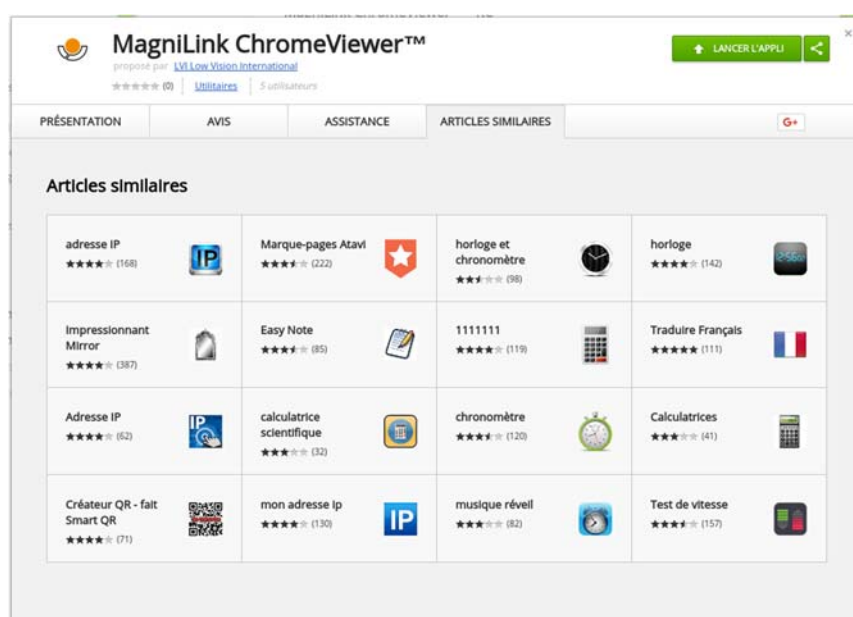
MagniLink ChromeViewer™

proposé par LVI Low Vision International

★★★★★ (0) | Utilitaires | 5 utilisateurs

LANCER L'APPLI

×

PRÉSENTATION | AVIS | ASSISTANCE | ARTICLES SIMILAIRES | G+

Articles similaires

| | | | |
|---|---|---|---|
| adresse IP ★★★★★ (168) | Marque-pages Atavi ★★★★★ (222) | horloge et chronomètre ★★★★★ (98) | horloge ★★★★★ (142) |
| Impressionnant Mirror ★★★★★ (387) | Easy Note ★★★★★ (85) | 1111111 ★★★★★ (119) | Traduire Français ★★★★★ (111) |
| Adresse IP ★★★★★ (62) | calculatrice scientifique ★★★★★ (32) | chronomètre ★★★★★ (120) | Calculatrices ★★★★★ (41) |
| Créateur QR - fait Smart QR ★★★★★ (71) | mon adresse ip ★★★★★ (130) | musique réveil ★★★★★ (82) | Test de vitesse ★★★★★ (157) |

IP

IP

IP